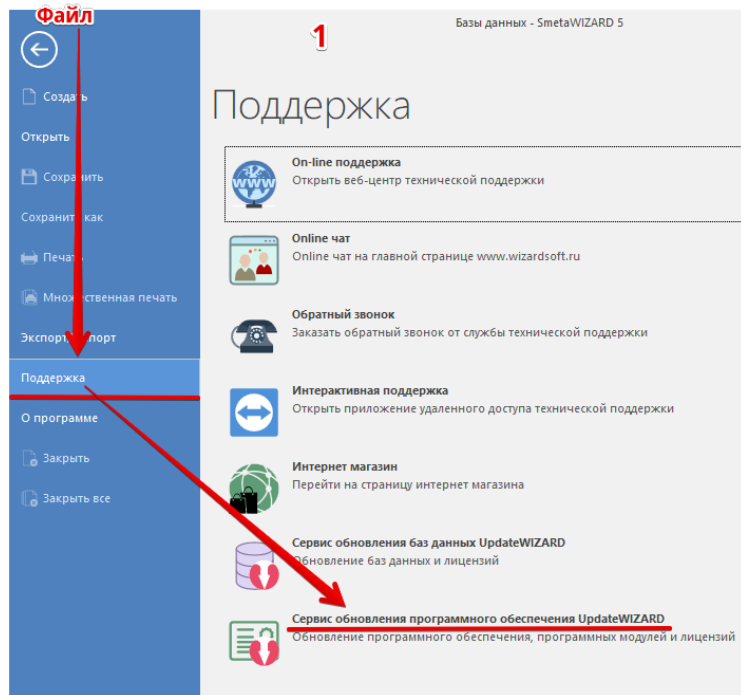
Файл

1

Базы данных - SmetaWIZARD 5

Создать

Открыть

Сохранить

Сохранить как

Печать

Множественная печать

Экспорт/Импорт

Поддержка

О программе

Закрыть

Закрыть все

Поддержка

On-line поддержка
Открыть веб-центр технической поддержки

Online чат
Online чат на главной странице www.wizardsoft.ru

Обратный звонок
Заказать обратный звонок от службы технической поддержки

Интерактивная поддержка
Открыть приложение удаленного доступа технической поддержки

Интернет магазин
Перейти на страницу интернет магазина

Сервис обновления баз данных UpdateWIZARD
Обновление баз данных и лицензий

Сервис обновления программного обеспечения UpdateWIZARD
Обновление программного обеспечения, программных модулей и лицензий